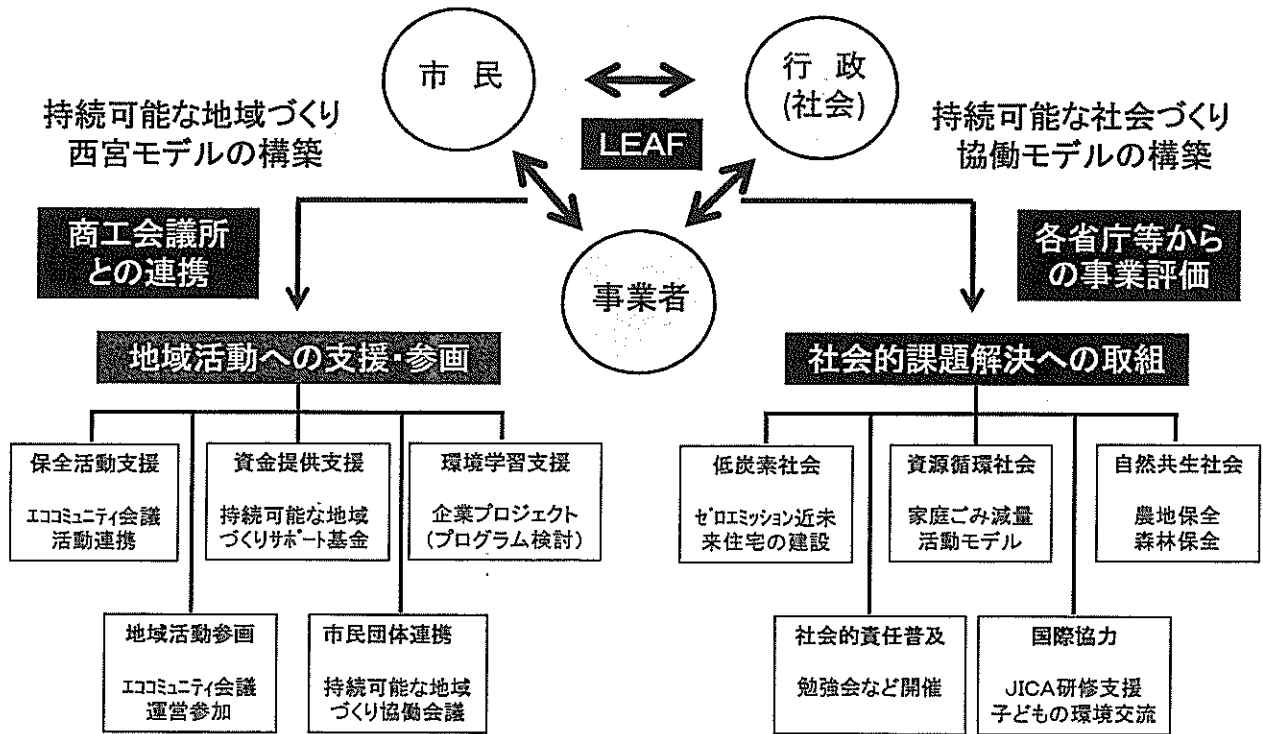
市 民

行 政
(社会)

持続可能な地域づくり
西宮モデルの構築

LEAF

持続可能な社会づくり
協働モデルの構築

商工会議所
との連携

事業者

各省庁等から
の事業評価

地域活動への支援・参画

社会的課題解決への取組

保全活動支援

エココミュニティ会議
活動連携

資金提供支援

持続可能な地域
づくりサポート基金

環境学習支援

企業プロジェクト
(プログラム検討)

地域活動参画

エココミュニティ会議
運営参加

市民団体連携

持続可能な地域
づくり協働会議

低炭素社会

ゼロエミッション近未
来住宅の建設

資源循環社会

家庭ごみ減量
活動モデル

自然共生社会

農地保全
森林保全

社会的責任普及

勉強会など開催

国際協力

JICA研修支援
子どもの環境交流